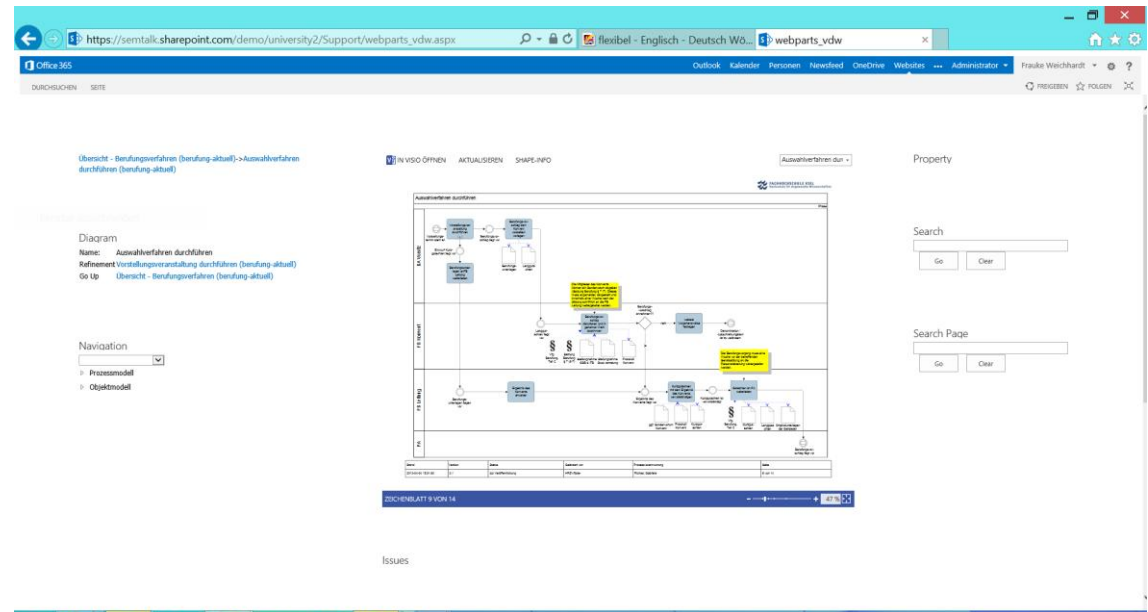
https://semtalk.sharepoint.com/demo/university2/Support/webparts_vdw.aspx

flexibel - Englisch - Deutsch Wö...

webparts_vdw

Office 365

Outlook Kalender Personen Newsfeed OneDrive Websites ... Administrator

Frauke Weichhardt

DURCHSUCHEN SEITE

FREIGEBEN FOLGEN

Übersicht - Berufungsverfahren (berufung-aktuell)->Auswahlverfahren durchführen (berufung-aktuell)

IN VISIO ÖFFNEN AKTUALISIEREN SHAPE-INFO

Auswahlverfahren durc

Property

Auswahlverfahren durchführen

Diagram
Name: Auswahlverfahren durchführen
Refinement Vorstellungsveranstaltung durchführen (berufung-aktuell)
Go Up Übersicht - Berufungsverfahren (berufung-aktuell)

Search

Go Clear

Navigation

Prozessmodell
Objektmodell

Search Page

Go Clear

ZEICHENBLATT 9 VON 14

47 %

Issues